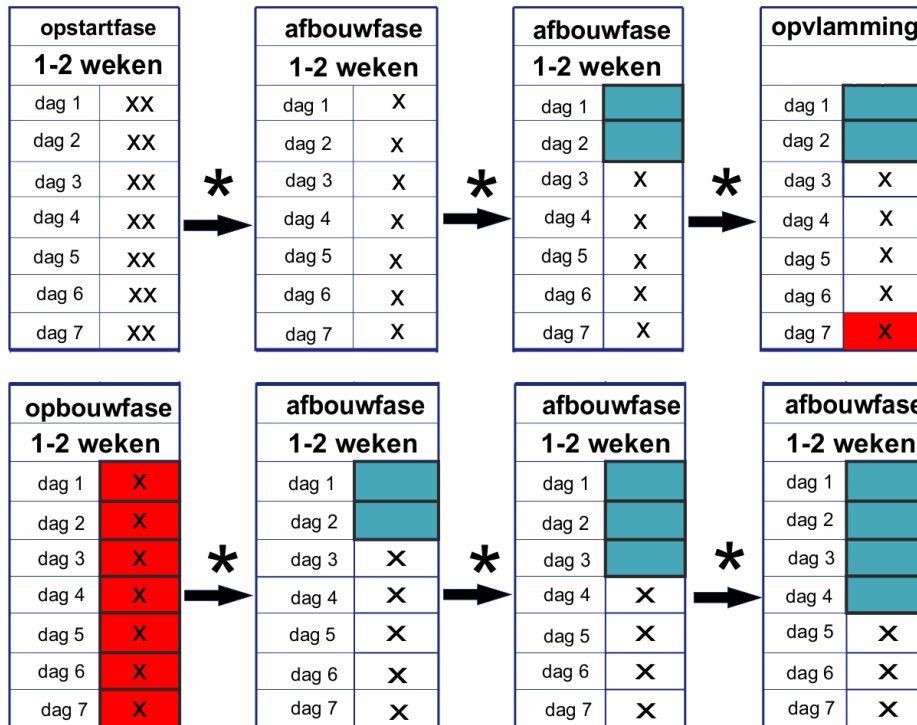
| opstartfase | |
|---|---|
| 1-2 weken | |
| dag 1 | XX |
| dag 2 | XX |
| dag 3 | XX |
| dag 4 | XX |
| dag 5 | XX |
| dag 6 | XX |
| dag 7 | XX |

*

| afbouwfase | |
|---|---|
| 1-2 weken | |
| dag 1 | X |
| dag 2 | X |
| dag 3 | X |
| dag 4 | X |
| dag 5 | X |
| dag 6 | X |
| dag 7 | X |

*

| afbouwfase | |
|---|---|
| 1-2 weken | |
| dag 1 | |
| dag 2 | |
| dag 3 | X |
| dag 4 | X |
| dag 5 | X |
| dag 6 | X |
| dag 7 | X |

*

| opvlamming | |
|---|---|
| | |
| dag 1 | |
| dag 2 | |
| dag 3 | X |
| dag 4 | X |
| dag 5 | X |
| dag 6 | X |
| dag 7 | X |

| opbouwfase | |
|---|---|
| 1-2 weken | |
| dag 1 | X |
| dag 2 | X |
| dag 3 | X |
| dag 4 | X |
| dag 5 | X |
| dag 6 | X |
| dag 7 | X |

*

| afbouwfase | |
|---|---|
| 1-2 weken | |
| dag 1 | |
| dag 2 | |
| dag 3 | X |
| dag 4 | X |
| dag 5 | X |
| dag 6 | X |
| dag 7 | X |

*

| afbouwfase | |
|---|---|
| 1-2 weken | |
| dag 1 | |
| dag 2 | |
| dag 3 | |
| dag 4 | X |
| dag 5 | X |
| dag 6 | X |
| dag 7 | X |

*

| afbouwfase | |
|---|---|
| 1-2 weken | |
| dag 1 | |
| dag 2 | |
| dag 3 | |
| dag 4 | |
| dag 5 | X |
| dag 6 | X |
| dag 7 | X |